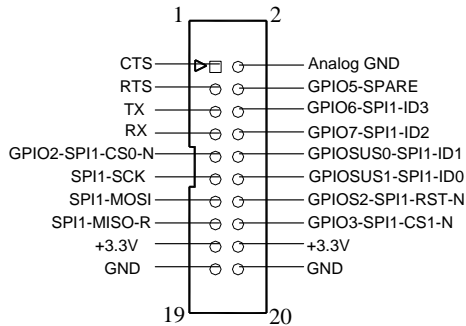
1 2

CTS
RTS
TX
RX
GPIO2-SPI1-CS0-N
SPI1-SCK
SPI1-MOSI
SPI1-MISO-R
+3.3V
GND

Analog GND
GPIO5-SPARE
GPIO6-SPI1-ID3
GPIO7-SPI1-ID2
GPIOSUS0-SPI1-ID1
GPIOSUS1-SPI1-ID0
GPIOS2-SPI1-RST-N
GPIO3-SPI1-CS1-N
+3.3V
GND

19 20